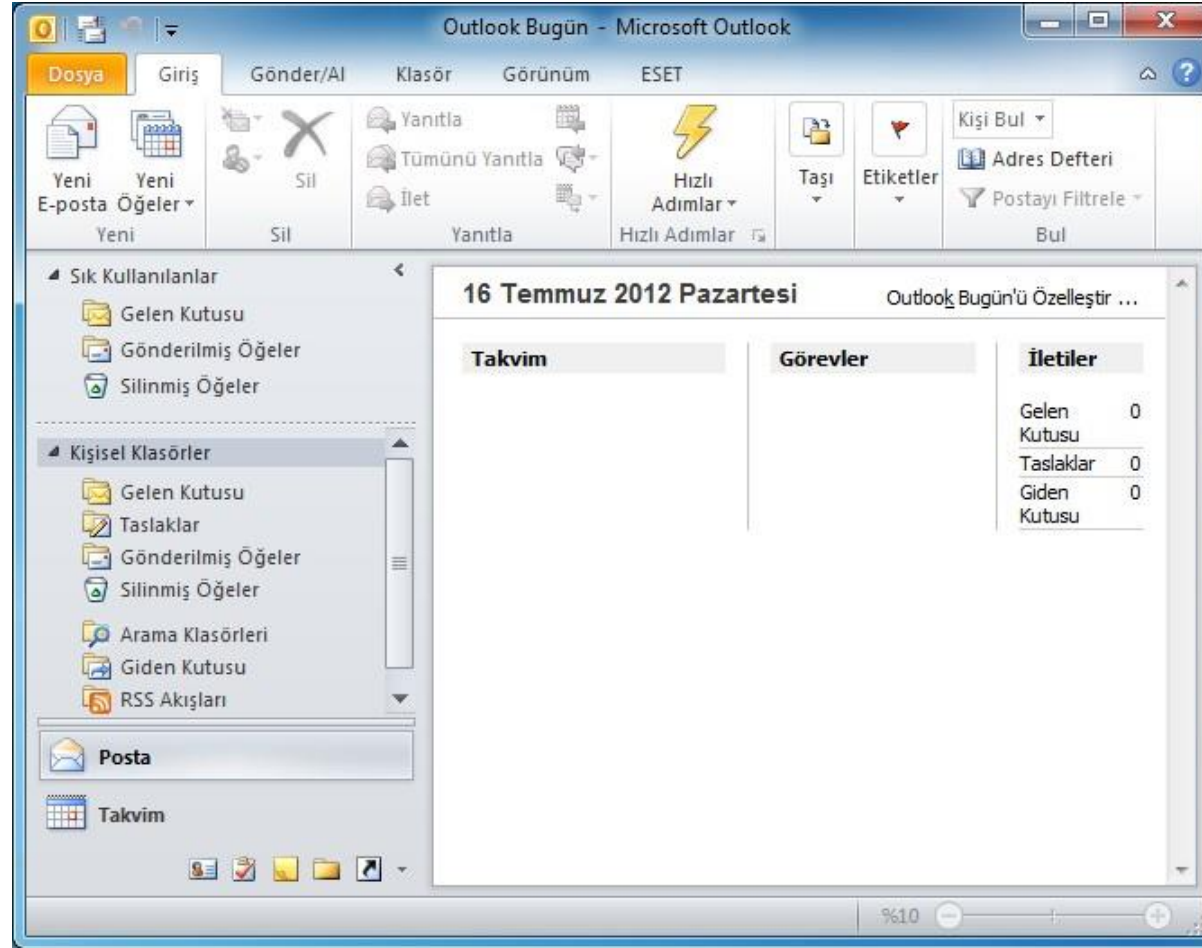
Outlook Bugün - Microsoft Outlook

Dosya Giriş Gönder/Al Klasör Görünüm ESET

Yeni E-posta Yeni Öğeler
Yeni

Sil
Sil

Yanıtla
Tümünü Yanıtla
İlet
Yanıtla

Hızlı Adımlar
Hızlı Adımlar

Taşı

Etiketler

Kişi Bul
Adres Defteri
Postayı Filtrele
Bul

Sık Kullanılanlar
Gelen Kutusu
Gönderilmiş Öğeler
Silinmiş Öğeler

Kişisel Klasörler
Gelen Kutusu
Taslaklar
Gönderilmiş Öğeler
Silinmiş Öğeler
Arama Klasörleri
Giden Kutusu
RSS Akışları

Posta

Takvim

16 Temmuz 2012 Pazartesi

Outlook Bugün'ü Özelleştir ...

Takvim

Görevler

İletiler

| | |
|---|---|
| Gelen Kutusu | 0 |
| Taslaklar | 0 |
| Giden Kutusu | 0 |

%10